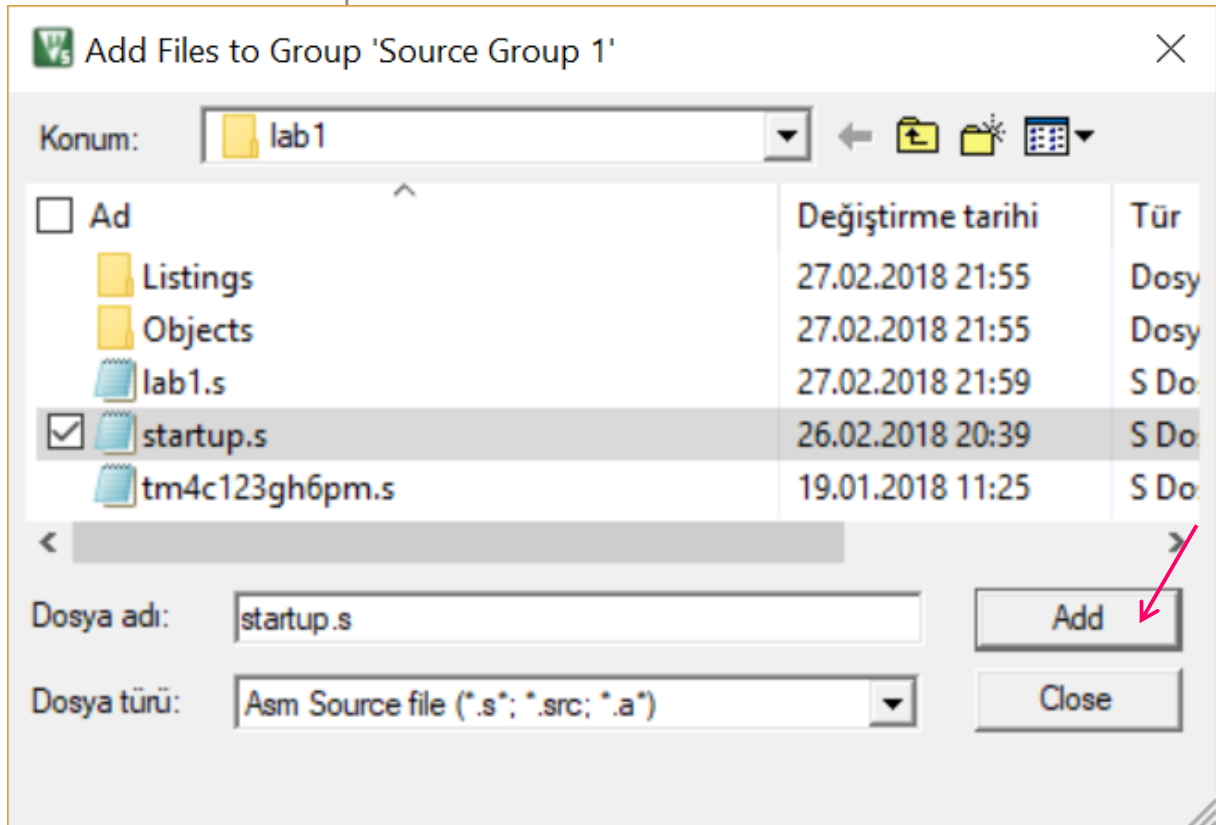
Add Files to Group 'Source Group 1'

Konum: lab1

| Ad | Değiştirme tarihi | Tür |
|---|---|---|
| Listings | 27.02.2018 21:55 | Dosy |
| Objects | 27.02.2018 21:55 | Dosy |
| lab1.s | 27.02.2018 21:59 | S Do |
| startup.s | 26.02.2018 20:39 | S Do |
| tm4c123gh6pm.s | 19.01.2018 11:25 | S Do |

Dosya adı: startup.s

Add

Dosya türü: Asm Source file (*.s*; *.src; *.a*)

Close